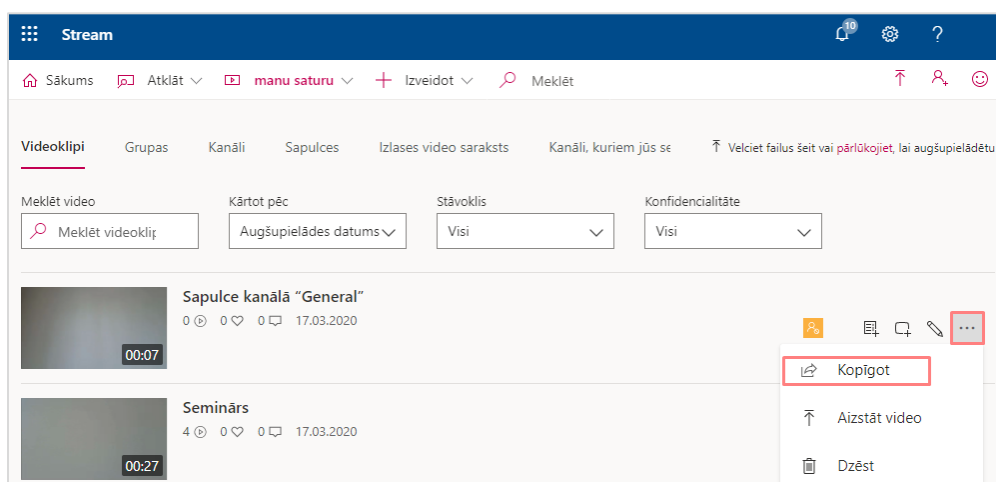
Stream

10

?

Sākums Atklāt manu saturu Izveidot Meklēt

Videoklipi Grupas Kanāli Sapulces Izlases video saraksts Kanāli, kuriem jūs se

Velciet failus šeit vai pārlūkojiet, lai augšupielādētu

Meklēt video
Meklēt videoklip

Kārtot pēc
Augšupielādes datums

Stāvoklis
Visi

Konfidencialitāte
Visi

Sapulce kanālā "General"
0 0 0 17.03.2020
00:07

Kopīgot
Aizstāt video
Dzēst

Seminārs
4 0 0 17.03.2020
00:27